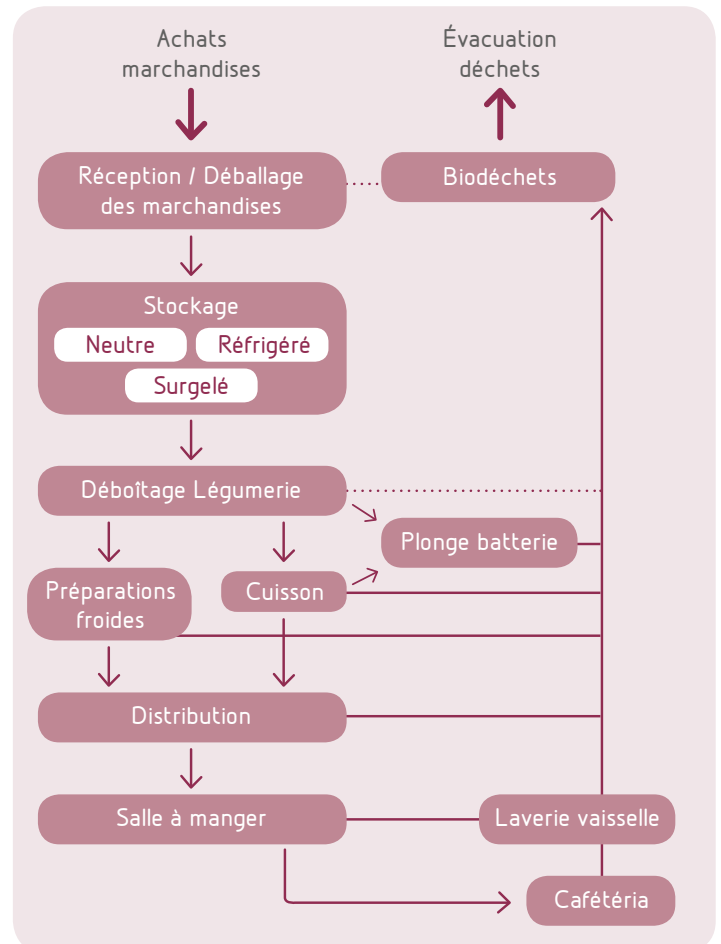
Achats marchandises

Évacuation déchets

Réception / Déballage des marchandises

Biodéchets

Stockage

Neutre

Réfrigéré

Surgelé

Déboîtage Légumerie

Plonge batterie

Préparations froides

Cuisson

Distribution

Salle à manger

Laverie vaisselle

Cafétéria